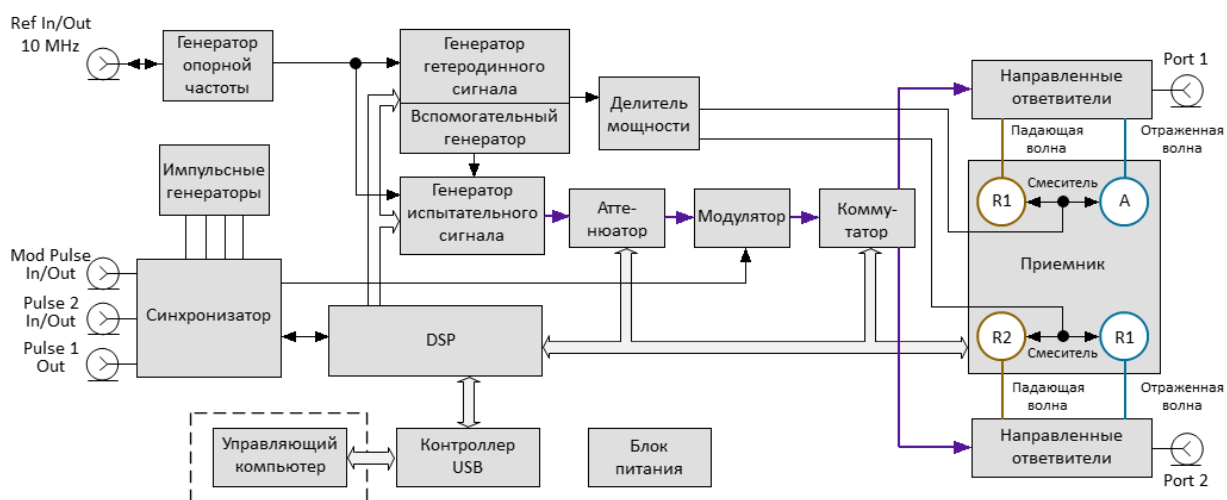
Ref In/Out
10 MHz

Генератор опорной частоты

Генератор гетеродинного сигнала

Вспомогательный генератор

Делитель мощности

Направленные ответвители

Port 1

Падающая волна

Отраженная волна

Импульсные генераторы

Генератор испытательного сигнала

Атте-нюатор

Модулятор

Комму-татор

R1

Смеситель

A

Приемник

Mod Pulse In/Out

Pulse 2 In/Out

Pulse 1 Out

Синхронизатор

DSP

R2

Смеситель

R1

Падающая волна

Отраженная волна

Управляющий компьютер

Контроллер USB

Блок питания

Направленные ответвители

Port 2